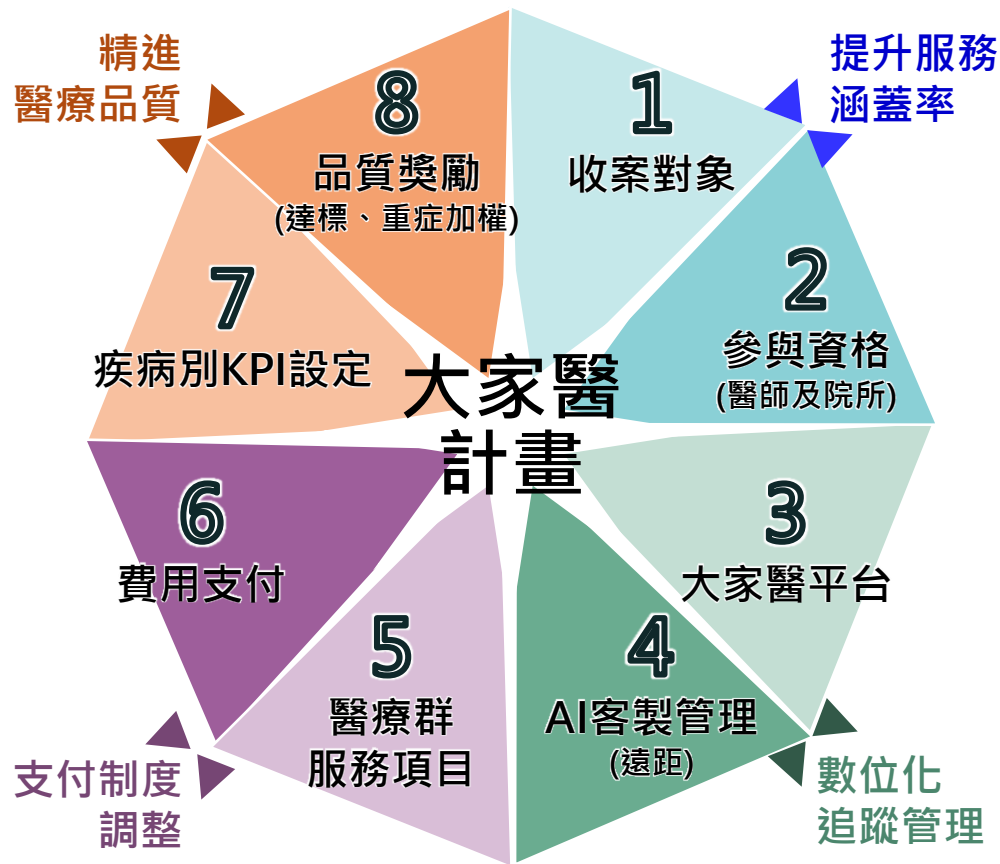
精進
醫療品質

8
品質獎勵
(達標、重症加權)

1
收案對象

提升服務
涵蓋率

7
疾病別KPI設定

大家醫
計畫

2
參與資格
(醫師及院所)

6
費用支付

3
大家醫平台

5
醫療群
服務項目

4
AI客製管理
(遠距)

支付制度
調整

數位化
追蹤管理